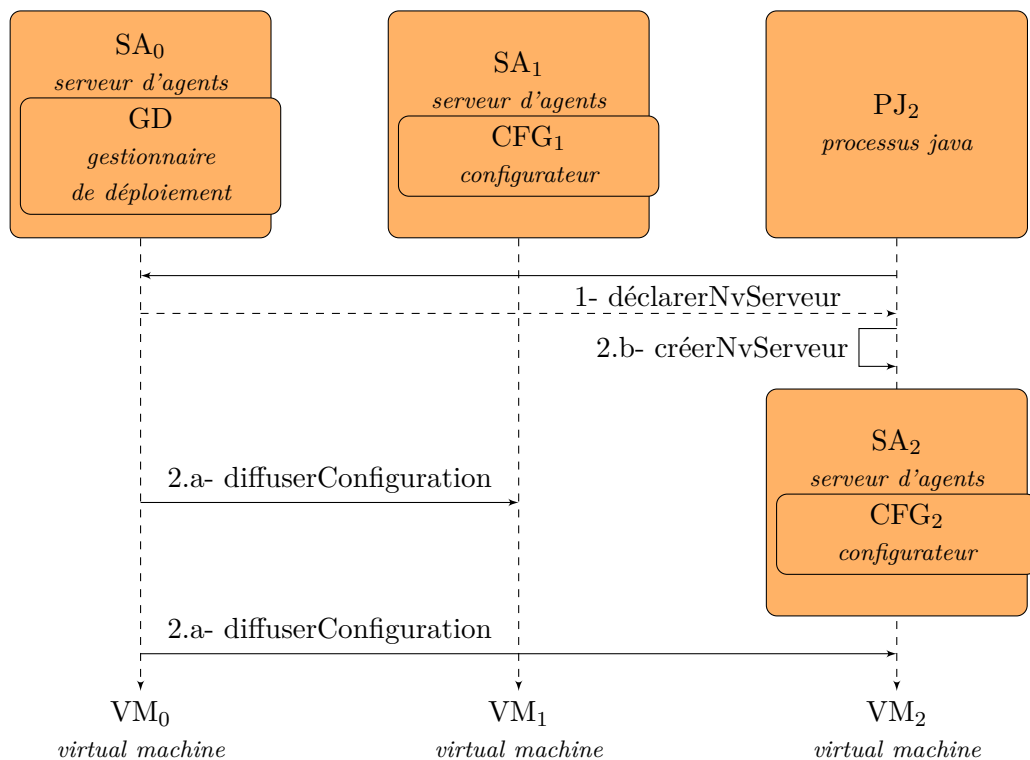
$SA_0$
serveur d'agents
GD
gestionnaire de déploiement

$SA_1$
serveur d'agents
$CFG_1$
configurateur

$PJ_2$
processus java

1- déclarerNvServeur

2.b- créerNvServeur

$SA_2$
serveur d'agents
$CFG_2$
configurateur

2.a- diffuserConfiguration

2.a- diffuserConfiguration

$VM_0$
virtual machine

$VM_1$
virtual machine

$VM_2$
virtual machine